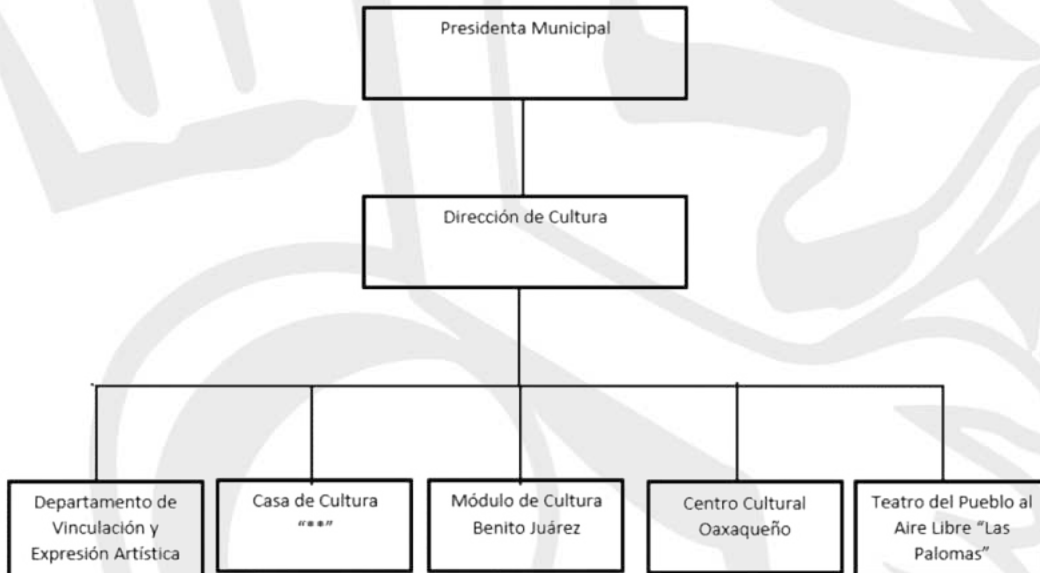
Presidenta Municipal

Dirección de Cultura

Departamento de Vinculación y Expresión Artística

Casa de Cultura "***"

Módulo de Cultura Benito Juárez

Centro Cultural Oaxaqueño

Teatro del Pueblo al Aire Libre "Las Palomas"